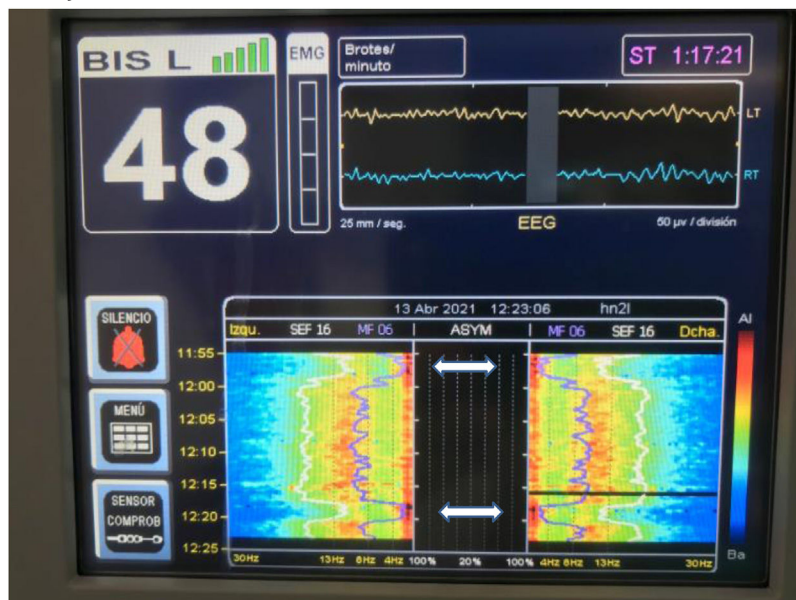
BIS L

48

EMG

Brotes/ minuto

ST 1:17:21

LT

RT

25 mm / seg.

EEG

50 µv / división

SILENCIO

MENÚ

SENSOR COMPROB

13 Abr 2021 12:23:06 hn2l

Izqu. SEF 16 MF 06 ASYM MF 06 SEF 16 Dcha.

11:55
12:00
12:05
12:10
12:15
12:20
12:25

30Hz 13Hz 8Hz 4Hz 100% 20% 100% 4Hz 8Hz 13Hz 30Hz

Al

Ba